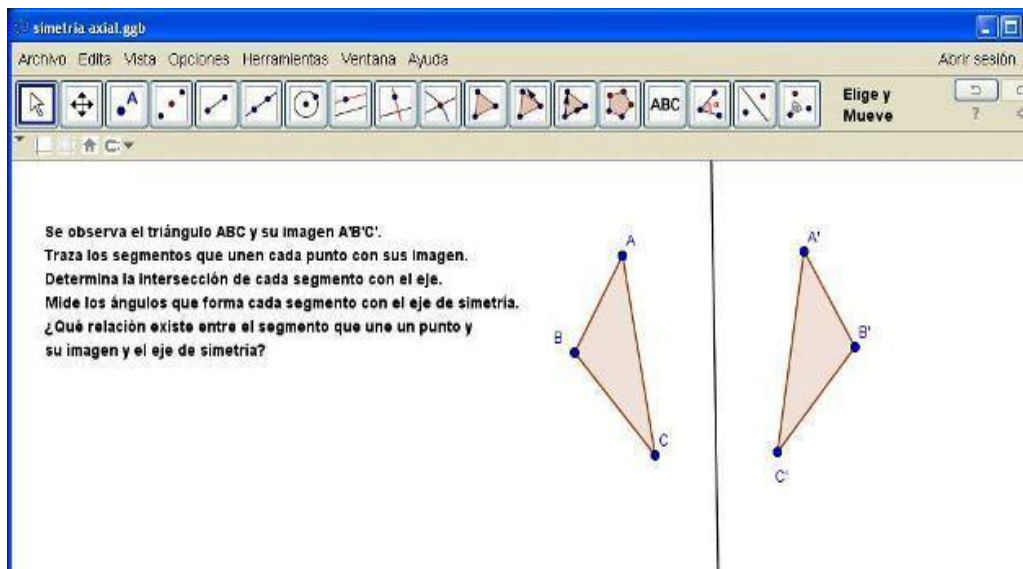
simetria axial.ggb

Archivo Edita Vista Opciones Herramientas Ventana Ayuda

Abrir sesión.

ABC

Elige y Mueve

Se observa el triángulo ABC y su imagen A'B'C'.
Traza los segmentos que unen cada punto con sus imagen.
Determina la intersección de cada segmento con el eje.
Mide los ángulos que forma cada segmento con el eje de simetría.
¿Qué relación existe entre el segmento que une un punto y su imagen y el eje de simetria?

A
B
C
A'
B'
C'